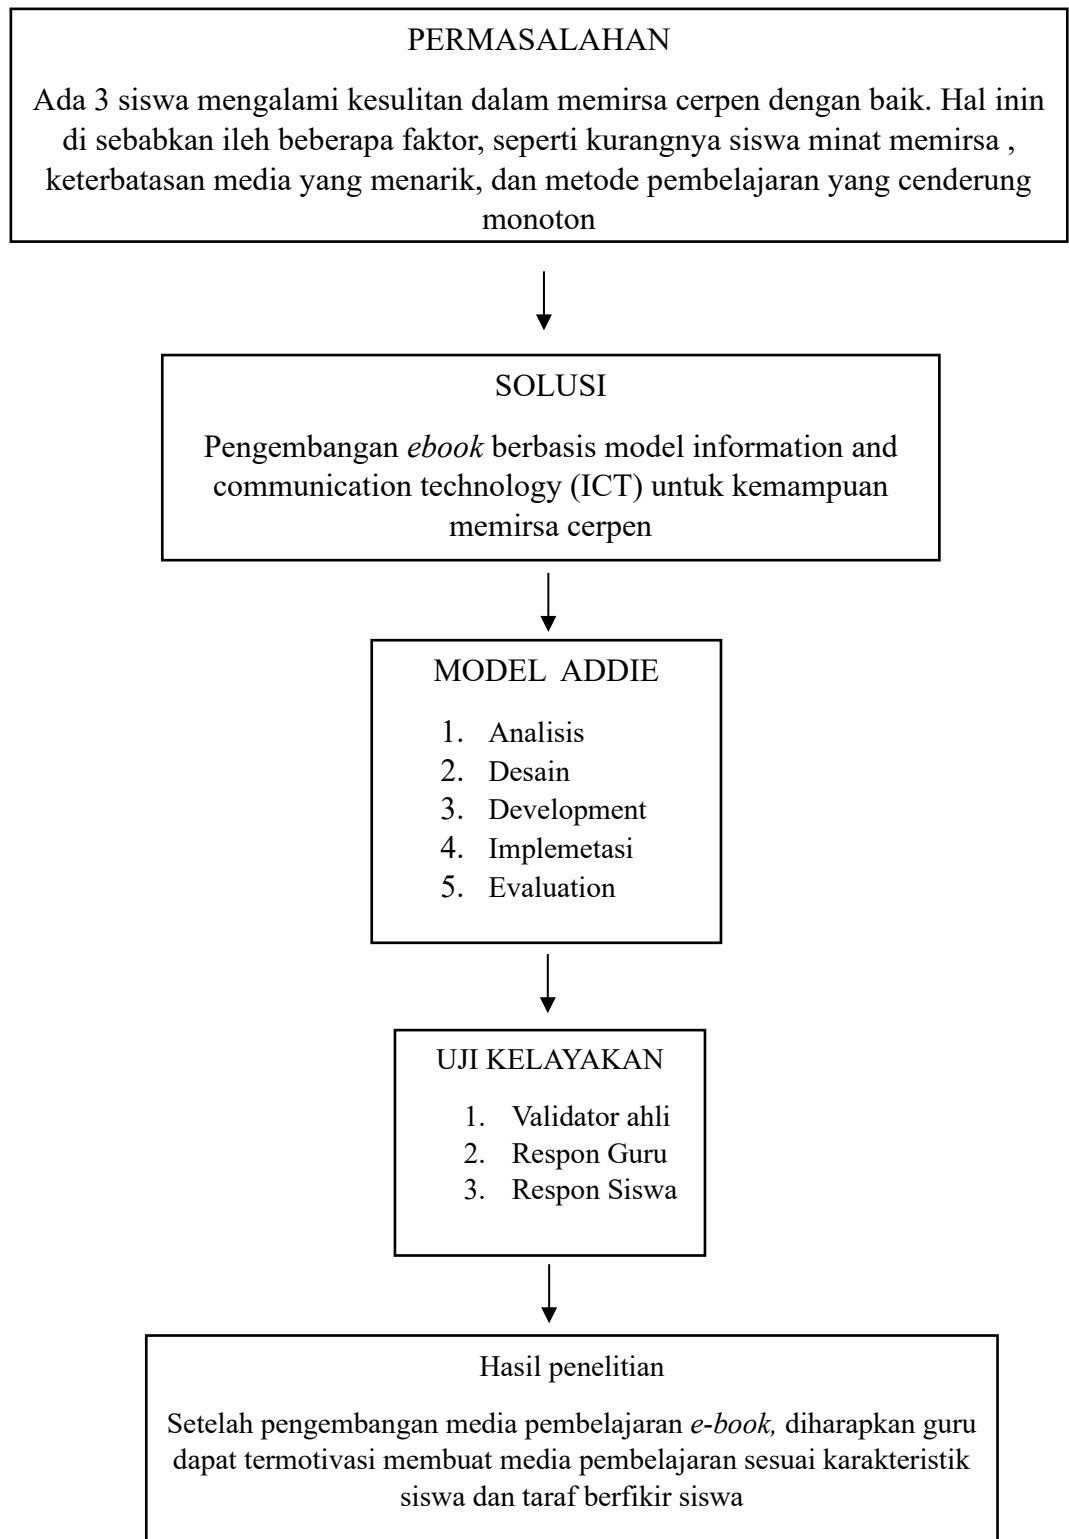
PERMASALAHAN

Ada 3 siswa mengalami kesulitan dalam memirsa cerpen dengan baik. Hal inin di sebabkan ileh beberapa faktor, seperti kurangnya siswa minat memirsa , keterbatasan media yang menarik, dan metode pembelajaran yang cenderung monoton

SOLUSI

Pengembangan *ebook* berbasis model information and communication technology (ICT) untuk kemampuan memirsa cerpen

MODEL ADDIE

1. Analisis
2. Desain
3. Development
4. Implemetasi
5. Evaluation

UJI KELAYAKAN

1. Validator ahli
2. Respon Guru
3. Respon Siswa

Hasil penelitian

Setelah pengembangan media pembelajaran *e-book,* diharapkan guru dapat termotivasi membuat media pembelajaran sesuai karakteristik siswa dan taraf berfikir siswa